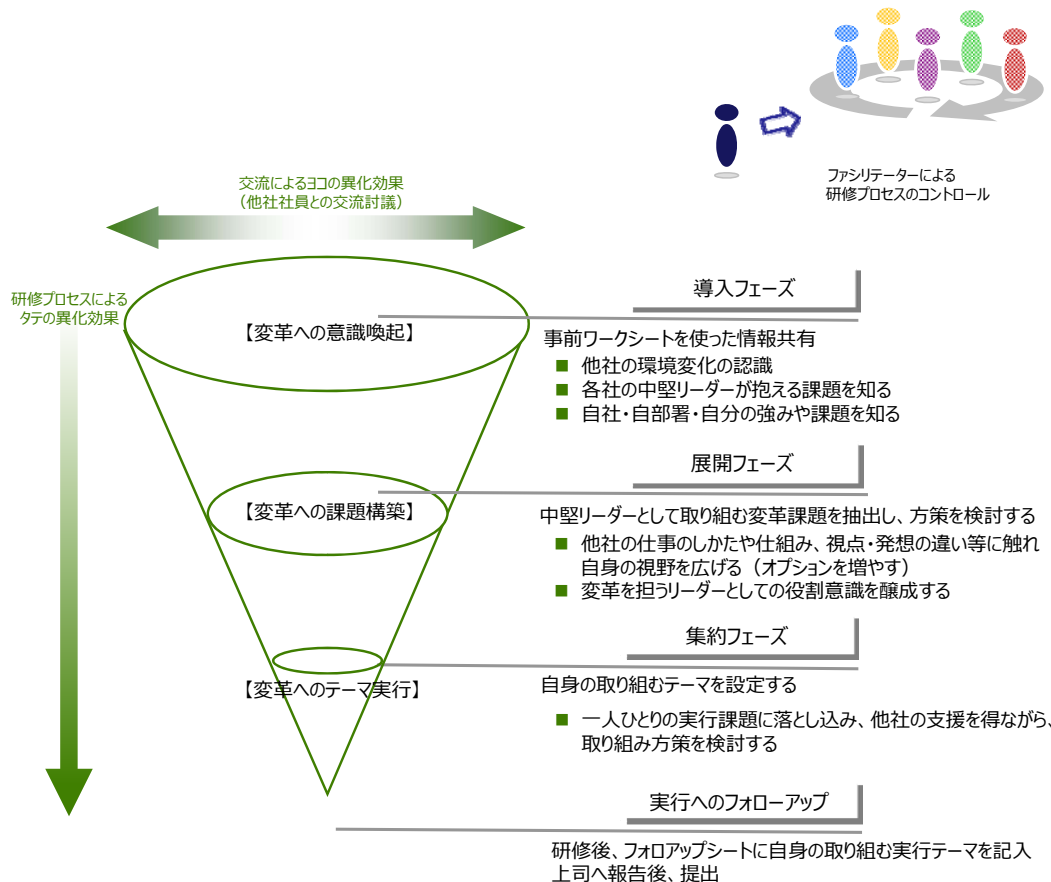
ファシリテーターによる
研修プロセスのコントロール

交流によるヨコの異化効果
（他社社員との交流討議）

研修プロセスによる
タテの異化効果

【変革への意識喚起】

導入フェーズ

事前ワークシートを使った情報共有

■ 他社の環境変化の認識
■ 各社の中堅リーダーが抱える課題を知る
■ 自社・自部署・自分の強みや課題を知る

【変革への課題構築】

展開フェーズ

中堅リーダーとして取り組む変革課題を抽出し、方策を検討する

■ 他社の仕事のしかたや仕組み、視点・発想の違い等に触れ自身の視野を広げる（オプションを増やす）
■ 変革を担うリーダーとしての役割意識を醸成する

【変革へのテーマ実行】

集約フェーズ

自身の取り組むテーマを設定する

■ 一人ひとりの実行課題に落とし込み、他社の支援を得ながら、取り組み方策を検討する

実行へのフォローアップ

研修後、フォロアップシートに自身の取り組む実行テーマを記入
上司へ報告後、提出